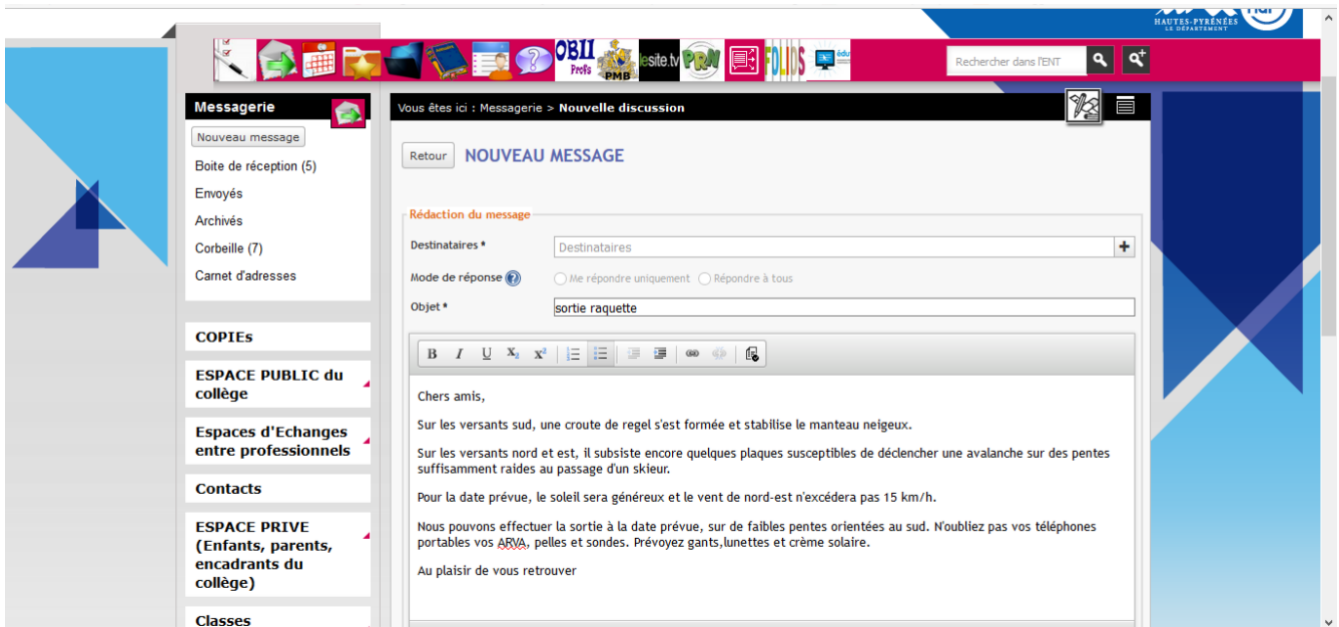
HAUTES-PYRÉNÉES
LE DÉPARTEMENT

OBII Profs PMB lesite.tv PRN FOLIOS

Rechercher dans l'ENT

Messagerie
Nouveau message
Boite de réception (5)
Envoyés
Archivés
Corbeille (7)
Carnet d'adresses

COPIEs
ESPACE PUBLIC du collège
Espaces d'Echanges entre professionnels
Contacts
ESPACE PRIVE (Enfants, parents, encadrants du collège)
Classes

Vous êtes ici : Messagerie > Nouvelle discussion

Retour NOUVEAU MESSAGE

Rédaction du message
Destinataires * Destinataires
Mode de réponse Me répondre uniquement Répondre à tous
Objet * sortie raquette

B I U $X_2$ $X^2$

Chers amis,

Sur les versants sud, une croute de regel s'est formée et stabilise le manteau neigeux.

Sur les versants nord et est, il subsiste encore quelques plaques susceptibles de déclencher une avalanche sur des pentes suffisamment raides au passage d'un skieur.

Pour la date prévue, le soleil sera généreux et le vent de nord-est n'excédera pas 15 km/h.

Nous pouvons effectuer la sortie à la date prévue, sur de faibles pentes orientées au sud. N'oubliez pas vos téléphones portables vos ARVA, pelles et sondes. Prévoyez gants,lunettes et crème solaire.

Au plaisir de vous retrouver